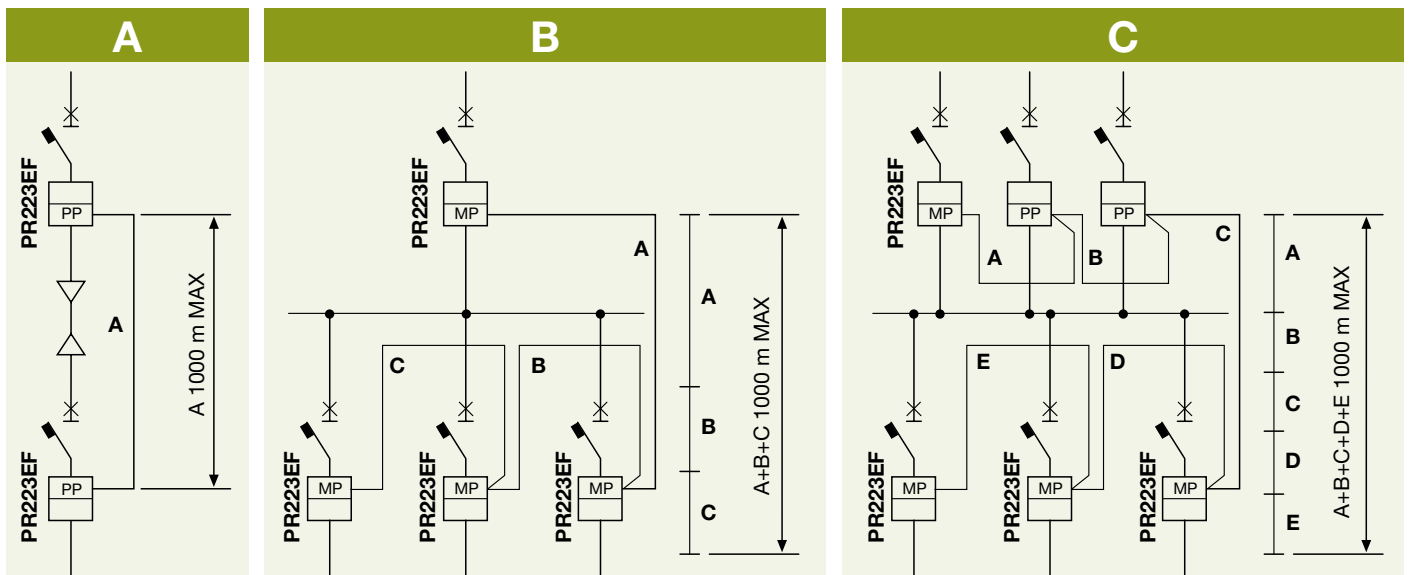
A

PR223EF
PP
A
A 1000 m MAX
PR223EF
PP

B

PR223EF
MP
A
A
C
B
B
C
A+B+C 1000 m MAX
PR223EF
MP
PR223EF
MP
PR223EF
MP

C

PR223EF
MP
PP
PP
A
B
C
A
B
C
D
E
A+B+C+D+E 1000 m MAX
E
D
PR223EF
MP
PR223EF
MP
PR223EF
MP